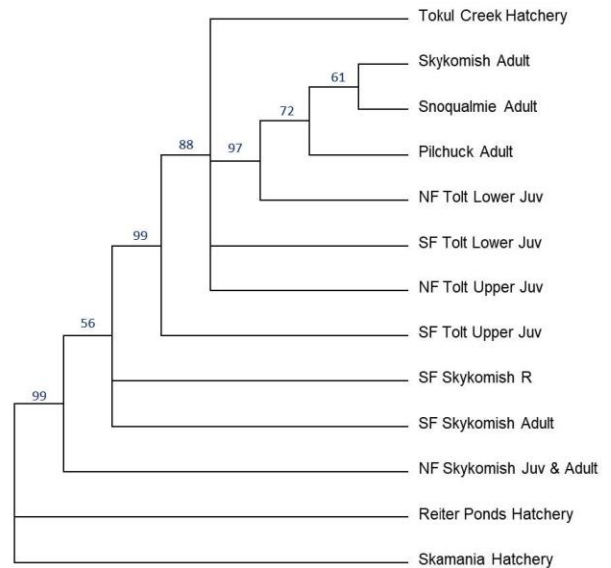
Tokul Creek Hatchery

Skykomish Adult

61

Snoqualmie Adult

72

Pilchuck Adult

88

97

NF Tolt Lower Juv

99

SF Tolt Lower Juv

NF Tolt Upper Juv

56

SF Tolt Upper Juv

SF Skykomish R

99

SF Skykomish Adult

NF Skykomish Juv & Adult

Reiter Ponds Hatchery

Skamania Hatchery